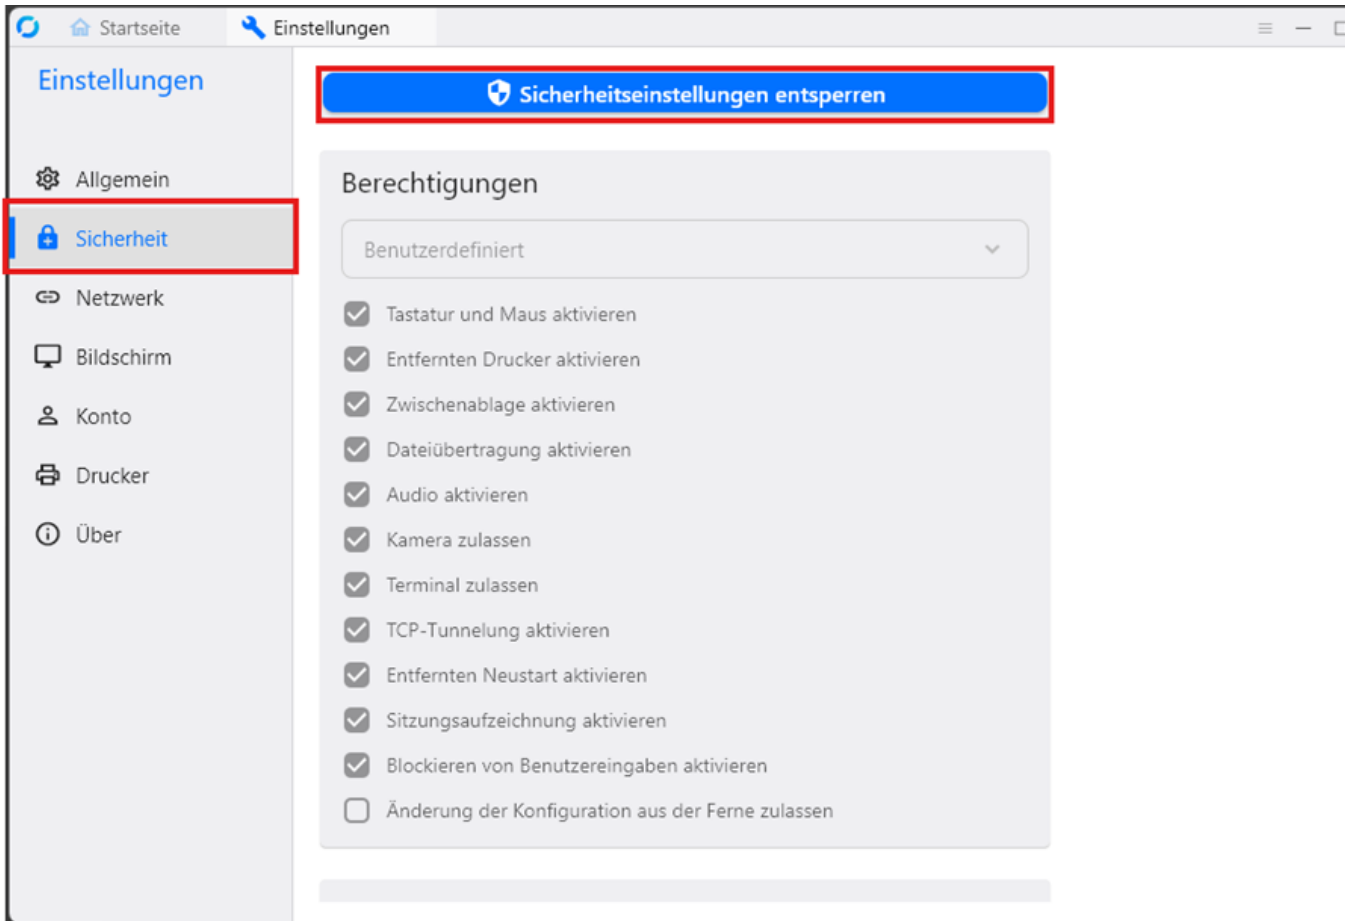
Startseite
Einstellungen

Einstellungen

Allgemein
Sicherheit
Netzwerk
Bildschirm
Konto
Drucker
Über

Sicherheitseinstellungen entsperren

Berechtigungen

Benutzerdefiniert

Tastatur und Maus aktivieren
Entfernten Drucker aktivieren
Zwischenablage aktivieren
Dateiübertragung aktivieren
Audio aktivieren
Kamera zulassen
Terminal zulassen
TCP-Tunnelung aktivieren
Entfernten Neustart aktivieren
Sitzungsaufzeichnung aktivieren
Blockieren von Benutzereingaben aktivieren
Änderung der Konfiguration aus der Ferne zulassen